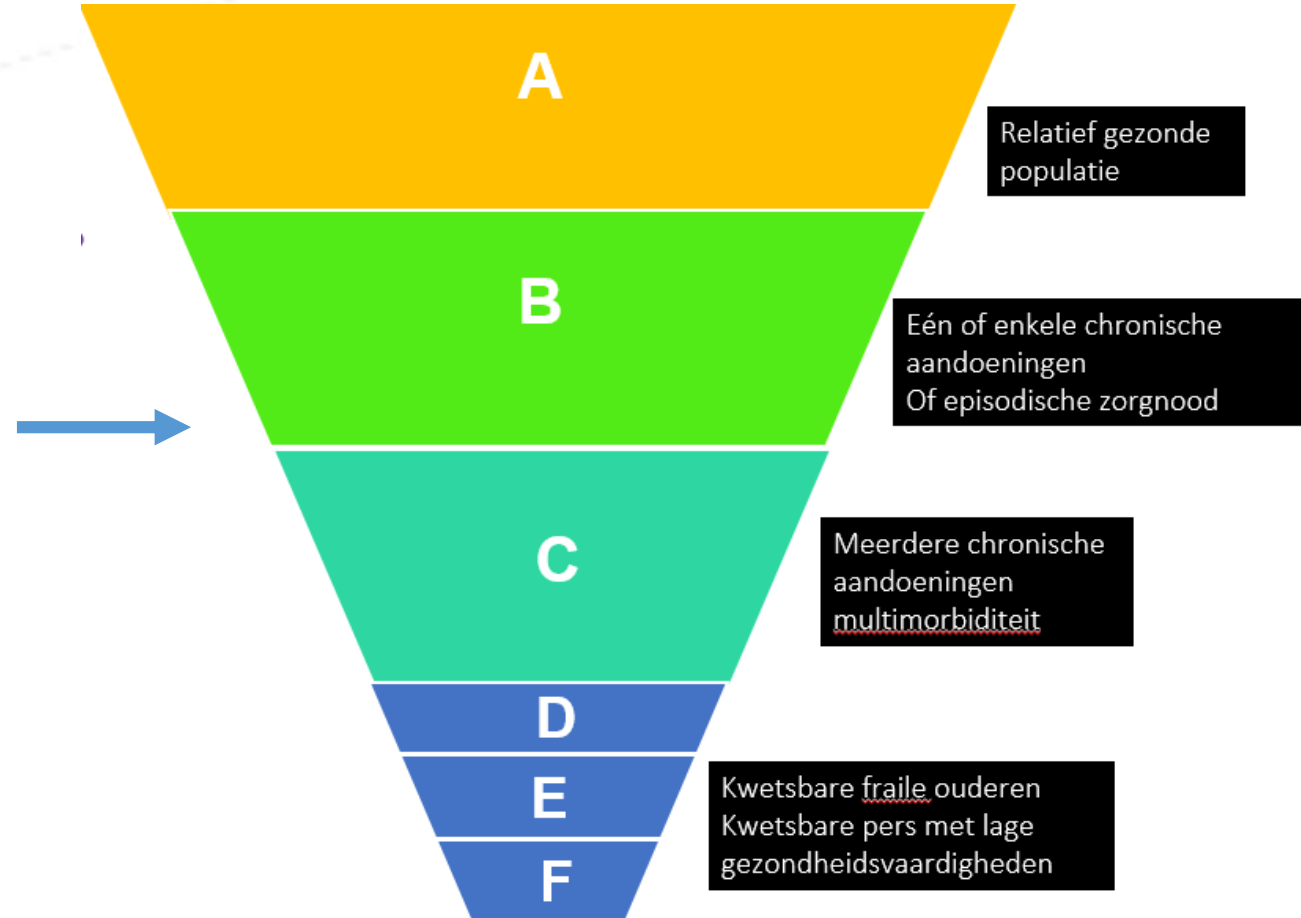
A

Relatief gezonde populatie

B

Eén of enkele chronische aandoeningen
Of episodische zorgnood

C

Meerdere chronische aandoeningen
multimorbiditeit

D

E

F

Kwetsbare fraile ouderen
Kwetsbare pers met lage gezondheidsvaardigheden